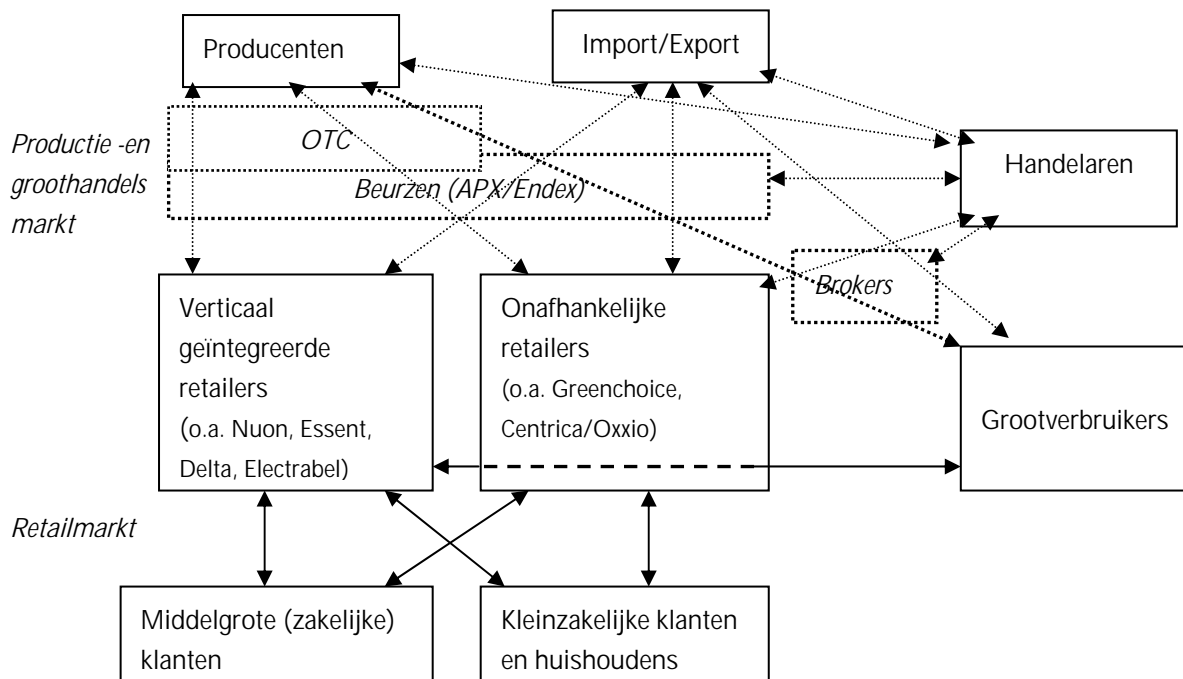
Producenten

Import/Export

Productie -en groothandels markt

OTC

Beurzen (APX/Endex)

Handelaren

Brokers

Verticaal geïntegreerde retailers (o.a. Nuon, Essent, Delta, Electrabel)

Onafhankelijke retailers (o.a. Greenchoice, Centrica/Oxxio)

Grootverbruikers

Retailmarkt

Middelgrote (zakelijke) klanten

Kleinzakelijke klanten en huishoudens